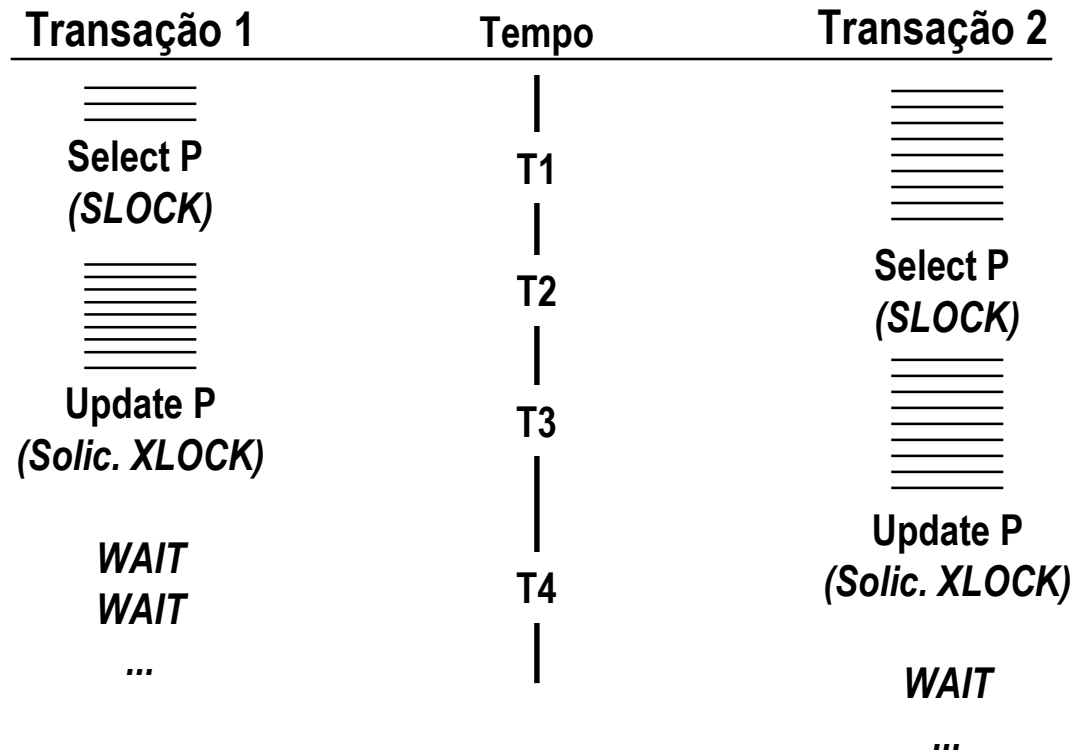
| Transação 1 | Tempo | Transação 2 |
|---|---|---|
| Select P *(SLOCK)* | T1 | |
| | T2 | Select P *(SLOCK)* |
| Update P *(Solic. XLOCK)* | T3 | |
| *WAIT* *WAIT* *...* | T4 | Update P *(Solic. XLOCK)* |
| | | *WAIT* *...* |